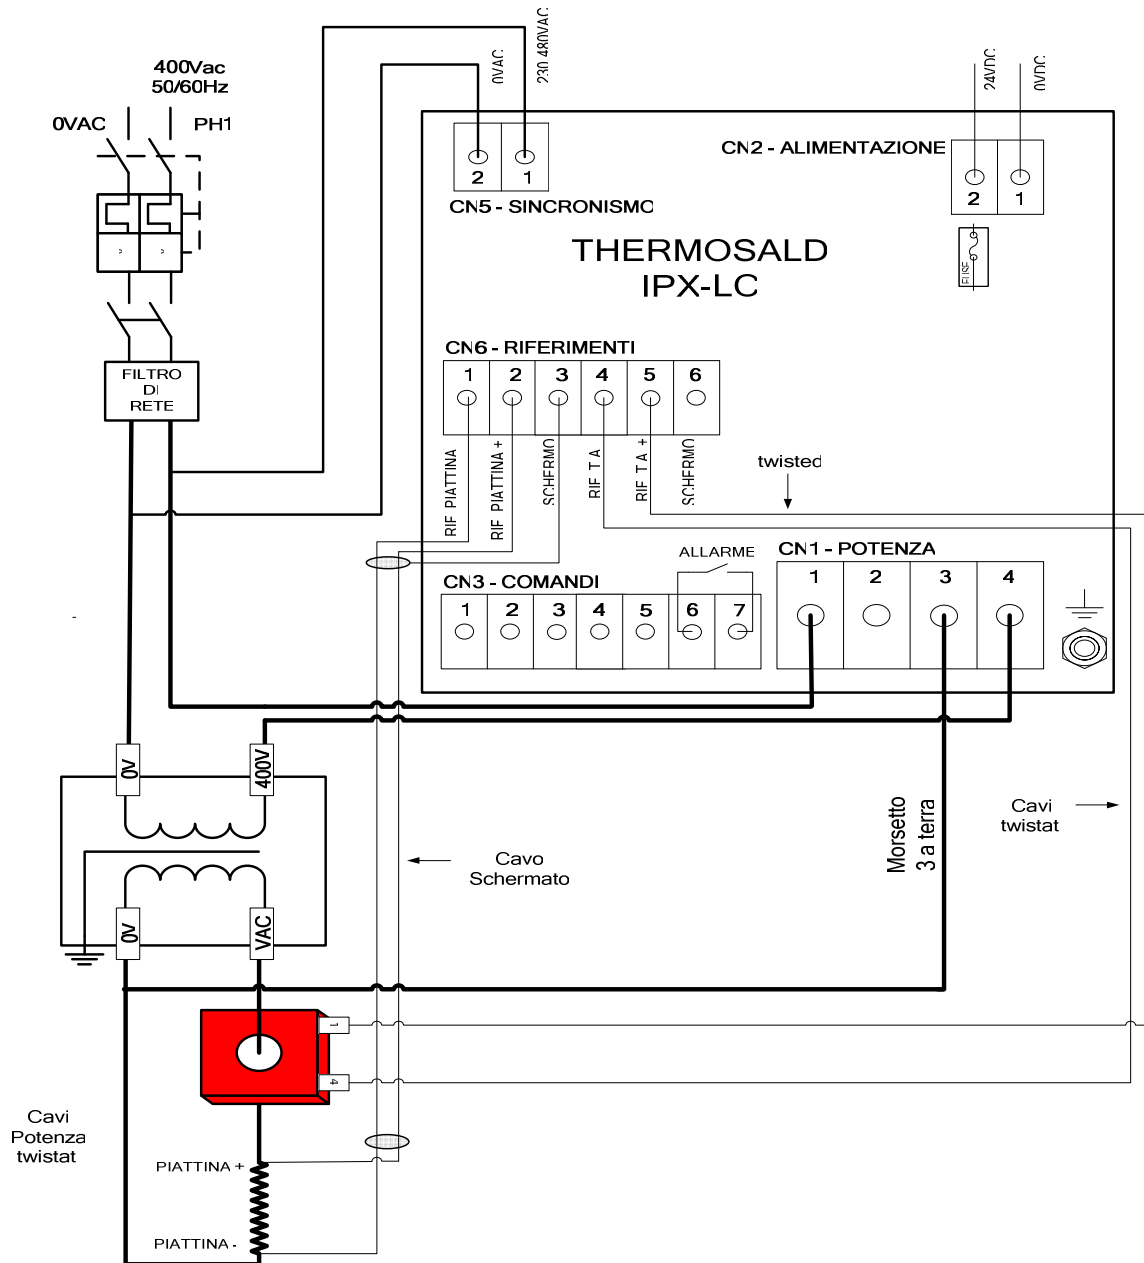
400Vac
50/60Hz
0VAC
PH1

0VAC
230 480VAC

24VDC
0VDC

2
1
CN5 - SINCRONISMO

CN2 - ALIMENTAZIONE
2
1
FUSE

THERMOSALD
IPX-LC

FILTRO
DI
RETE

CN6 - RIFERIMENTI
| 1 | 2 | 3 | 4 | 5 | 6 |
|---|---|---|---|---|---|

RIF PIATTINA
RIF PIATTINA +
SCHERMO
RIF T A
RIF T A +
SCHERMO

twisted

ALLARME
CN1 - POTENZA
| 1 | 2 | 3 | 4 |
|---|---|---|---|

CN3 - COMANDI
| 1 | 2 | 3 | 4 | 5 | 6 | 7 |
|---|---|---|---|---|---|---|

0V
400V

Cavo
Schermato

Morsetto
3 a terra

Cavi
twistat

0V
VAC

1
4

Cavi
Potenza
twistat

PIATTINA +
PIATTINA -